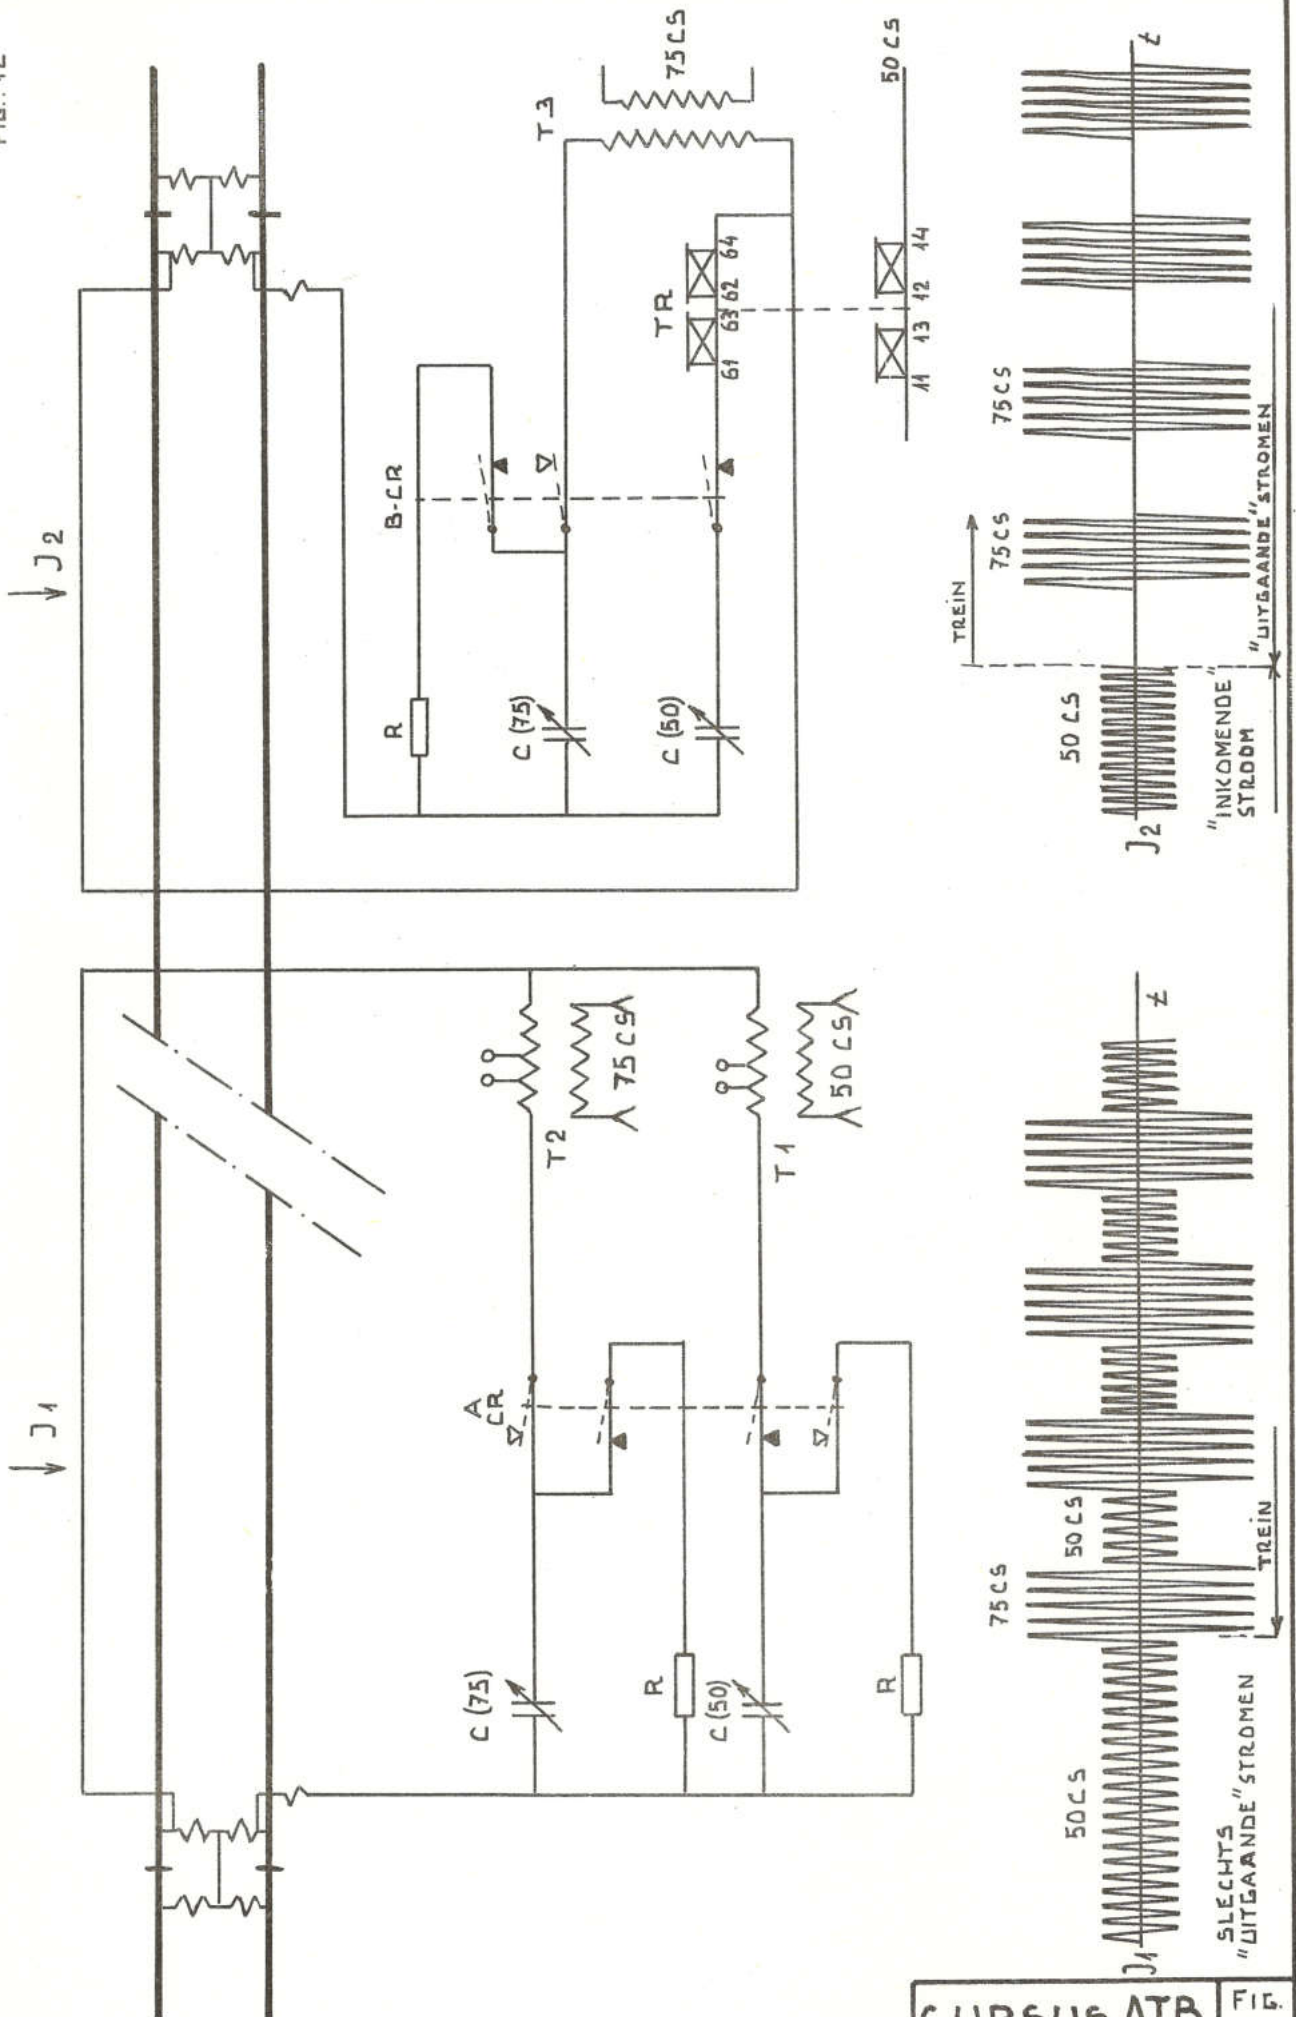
FIG. 42

$J_2$

$J_1$

T 3

75 CS

50 CS

TR

61 63 62 64

11 13 12 14

B-CR

R

C (75)

C (50)

T 2

75 CS

T 1

50 CS

A CR

R

C (75)

R

C (50)

R

t

TREIN

75 CS

75 CS

50 CS

$J_2$

"INKOMENDE" STROOM

"UITGAANDE" STROMEN

t

75 CS

50 CS

TREIN

50 CS

$J_1$

SLECHTS "UITGAANDE" STROMEN

CURSUS ATB

FIG.